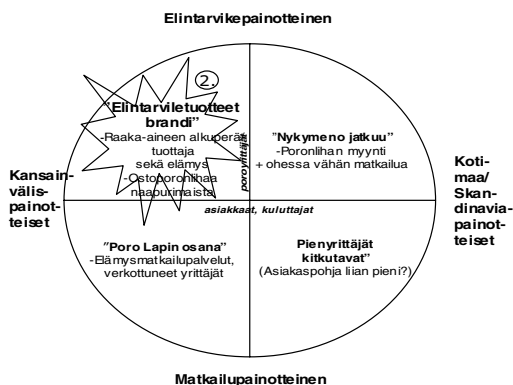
Elintarvikepainotteinen

2.

"Elintarviletuotteet brandi"
-Raaka-aineen alkuperä tuottaja sekä elämys
-Ostoporonlihaa naapurimaista

"Nykymeno jatkuu"
-Poronlihan myynti + ohessa vähän matkailua

poronyrittäjät

Kansainvälispainotteiset

Kotimaa/ Skandinaviapainotteiset

asiakkaat, kuluttajat

"Poro Lapin osana"
-Elämysmatkailupalvelut, verkottuneet yrittäjät

Pienyrittäjät kitkutavat"
(Asiakaspohja liian pieni?)

Matkailupainotteinen